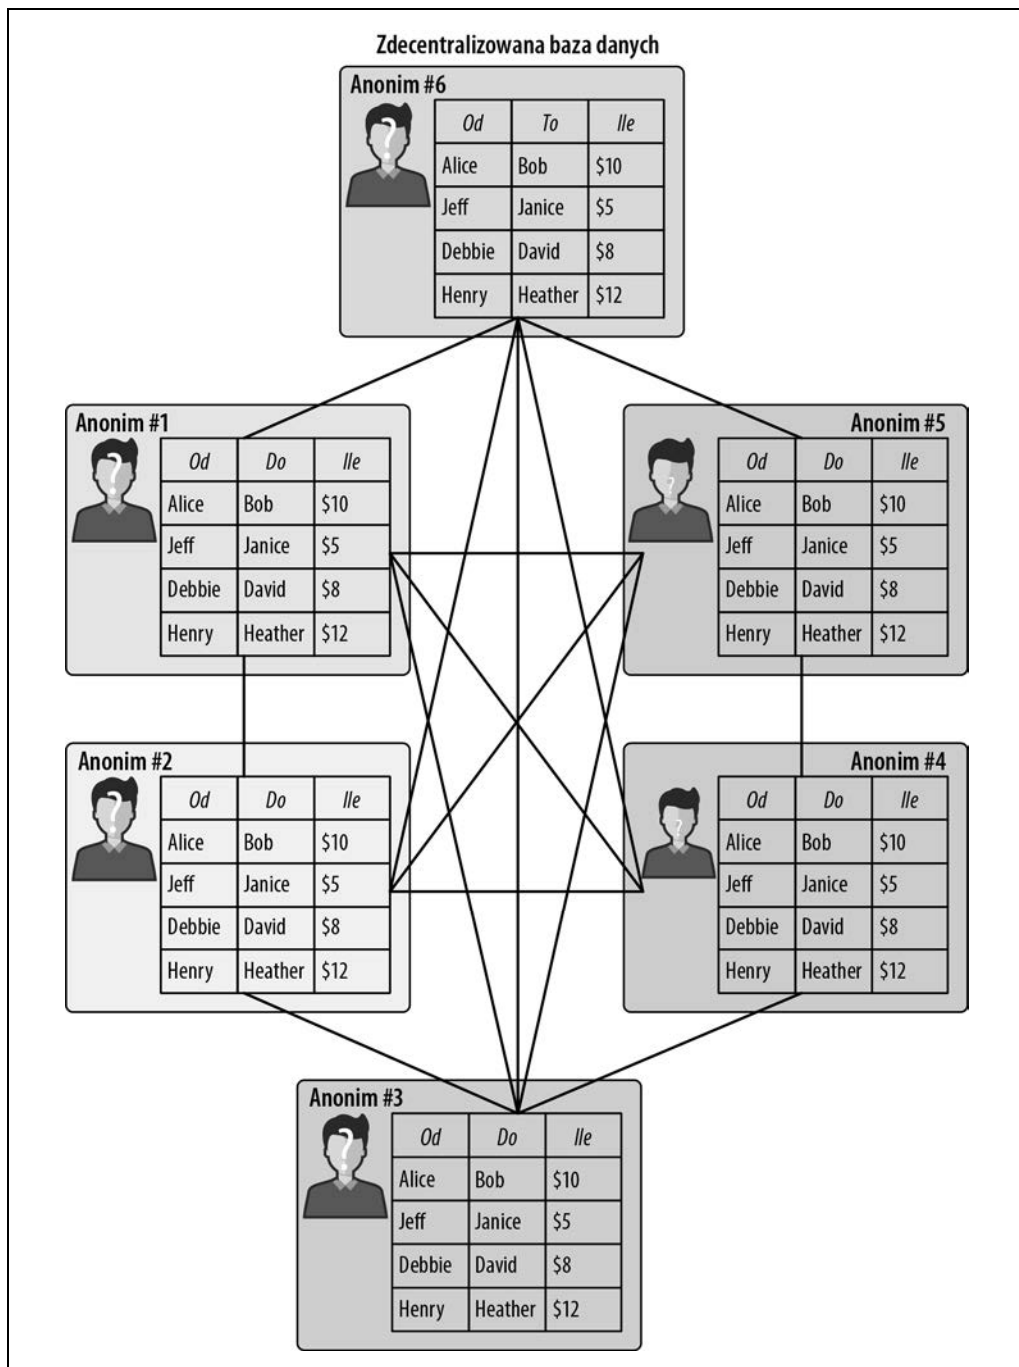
Zdecentralizowana baza danych

Anonim #6

| Od | To | Ile |
|---|---|---|
| Alice | Bob | \$10 |
| Jeff | Janice | \$5 |
| Debbie | David | \$8 |
| Henry | Heather | \$12 |

Anonim #1

| Od | Do | Ile |
|---|---|---|
| Alice | Bob | \$10 |
| Jeff | Janice | \$5 |
| Debbie | David | \$8 |
| Henry | Heather | \$12 |

Anonim #5

| Od | Do | Ile |
|---|---|---|
| Alice | Bob | \$10 |
| Jeff | Janice | \$5 |
| Debbie | David | \$8 |
| Henry | Heather | \$12 |

Anonim #2

| Od | Do | Ile |
|---|---|---|
| Alice | Bob | \$10 |
| Jeff | Janice | \$5 |
| Debbie | David | \$8 |
| Henry | Heather | \$12 |

Anonim #4

| Od | Do | Ile |
|---|---|---|
| Alice | Bob | \$10 |
| Jeff | Janice | \$5 |
| Debbie | David | \$8 |
| Henry | Heather | \$12 |

Anonim #3

| Od | Do | Ile |
|---|---|---|
| Alice | Bob | \$10 |
| Jeff | Janice | \$5 |
| Debbie | David | \$8 |
| Henry | Heather | \$12 |